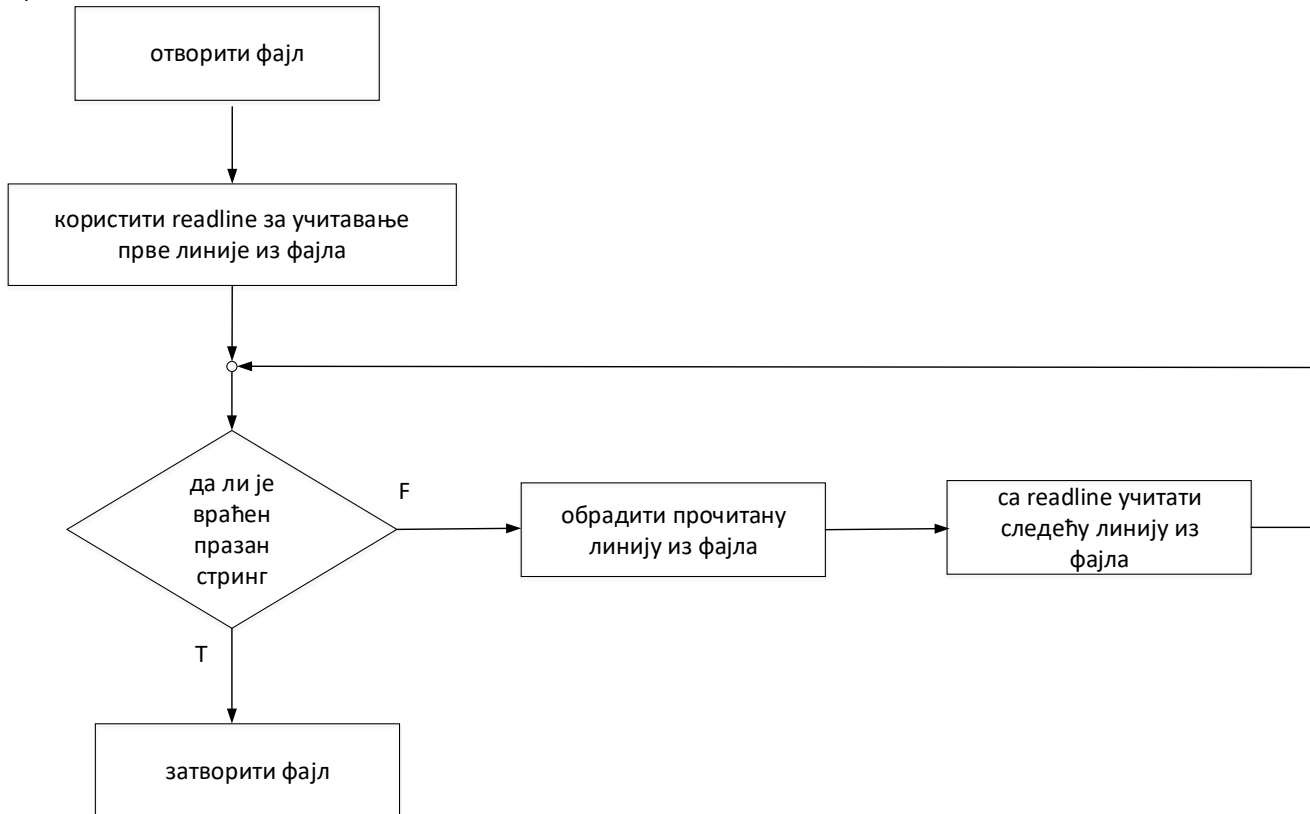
отворити фајл

користити readline за учитавање прве линије из фајла

да ли је враћен празан стринг

F

обрадити прочитану линију из фајла

са readline учитати следећу линију из фајла

T

затворити фајл